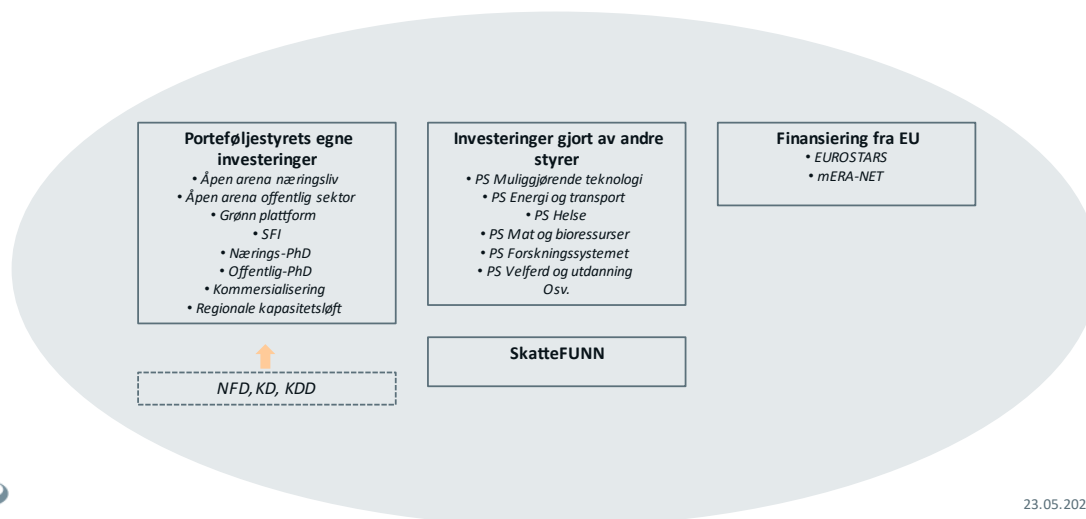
**Porteføljestyrets egne investeringer**
• Åpen arena næringsliv
• Åpen arena offentlig sektor
• Grønn plattform
• SFI
• Nærings-PhD
• Offentlig-PhD
• Kommersialisering
• Regionale kapasitetsløft

NFD, KD, KDD

**Investeringer gjort av andre styrer**
• PS Muliggjørende teknologi
• PS Energi og transport
• PS Helse
• PS Mat og bioressurser
• PS Forskningssystemet
• PS Velferd og utdanning
Osv.

**SkatteFUNN**

**Finansiering fra EU**
• EUROSTARS
• mERA-NET

23.05.202